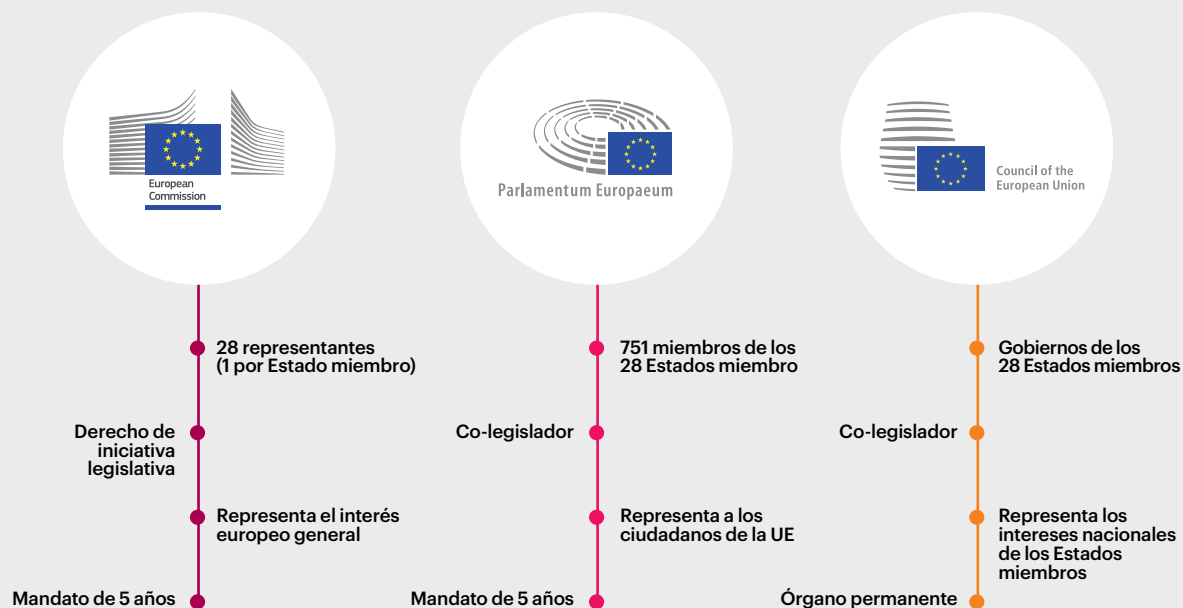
European Commission

Parlamentum Europaeum

Council of the European Union

28 representantes (1 por Estado miembro)

Derecho de iniciativa legislativa

Representa el interés europeo general

Mandato de 5 años

751 miembros de los 28 Estados miembro

Co-legislador

Representa a los ciudadanos de la UE

Mandato de 5 años

Gobiernos de los 28 Estados miembros

Co-legislador

Representa los intereses nacionales de los Estados miembros

Órgano permanente